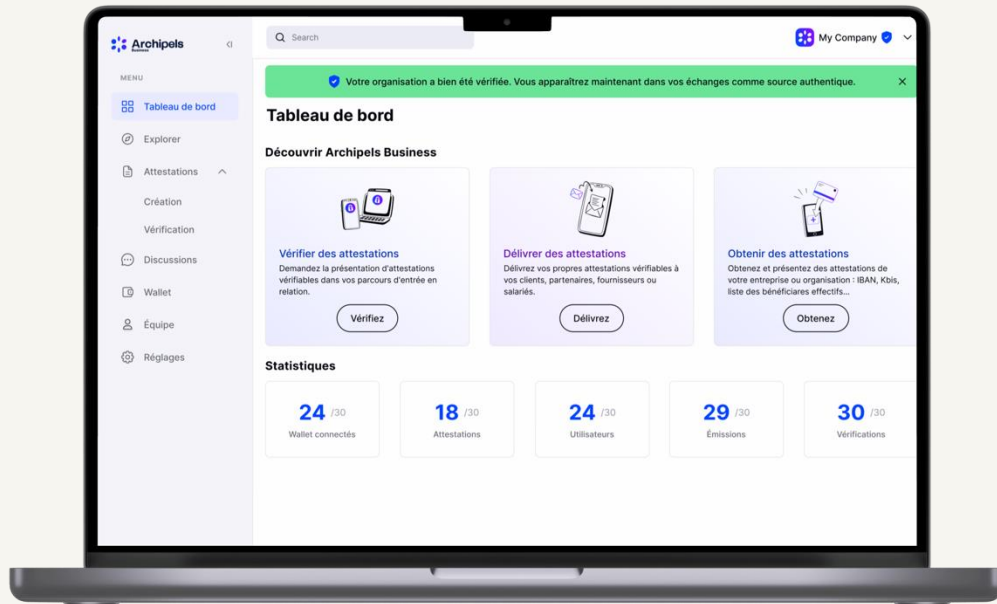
Archipels
Business

MENU

Tableau de bord

Explorer

Attestations

Création

Vérification

Discussions

Wallet

Équipe

Réglages

Search

My Company

Votre organisation a bien été vérifiée. Vous apparaîtrez maintenant dans vos échanges comme source authentique.

Tableau de bord

Découvrir Archipels Business

Vérifier des attestations
Demandez la présentation d'attestations vérifiables dans vos parcours d'entrée en relation.
Vérifiez

Délivrer des attestations
Délivrez vos propres attestations vérifiables à vos clients, partenaires, fournisseurs ou salariés.
Délivrez

Obtenir des attestations
Obtenez et présentez des attestations de votre entreprise ou organisation : IBAN, Kbis, liste des bénéficiares effectifs...
Obtenez

Statistiques

| 24 /30 | 18 /30 | 24 /30 | 29 /30 | 30 /30 |
|---|---|---|---|---|
| Wallet connectés | Attestations | Utilisateurs | Émissions | Vérifications |